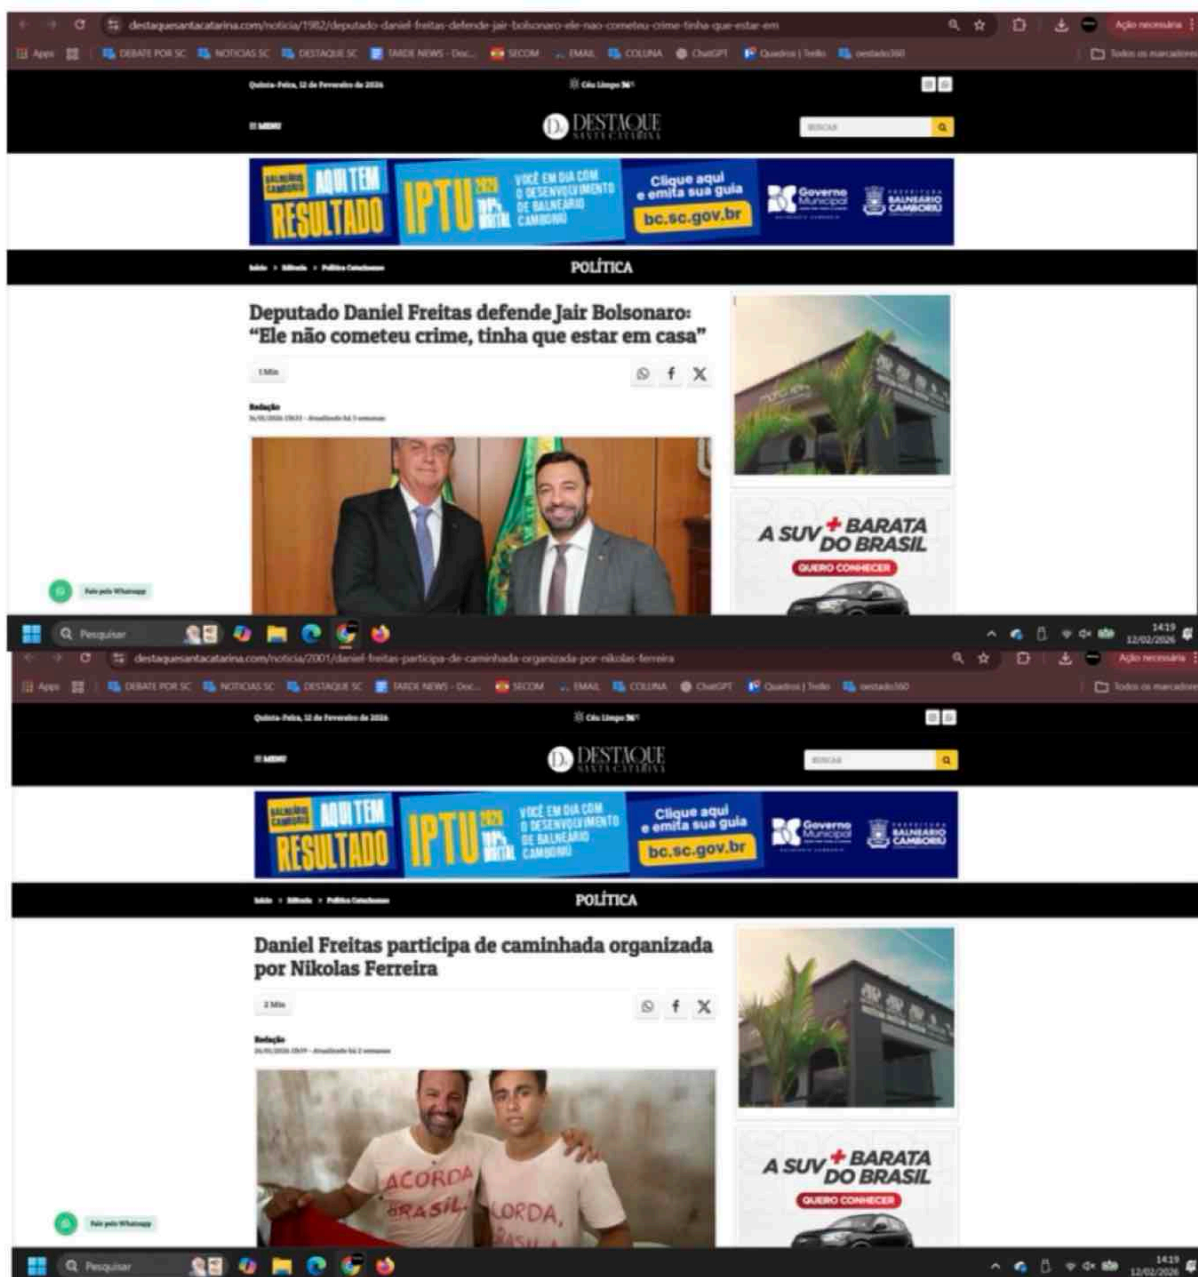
destaquesantacatarina.com/noticia/1982/deputado-daniel-freitas-defende-jair-bolsonaro-ele-nao-cometeu-crime-tinha-que-estar-em

Ação necessária

Apps | DEBATE POR SC | NOTICIAS SC | DESTAQUE SC | TARDE NEWS - Doc... | SECOM | EMAIL | COLUNA | ChatGPT | Quadros | Trello | oestado360 | Todos os marcadores

Quinta-Feira, 12 de Fevereiro de 2026

Céu Limpo 36°

MENU

DESTAQUE SANTA CATARINA

BUSCAR

BALNEÁRIO CAMBORIÚ AQUI TEM RESULTADO IPTU 2026 100% DIGITAL VOCÊ EM DIA COM O DESENVOLVIMENTO DE BALNEÁRIO CAMBORIÚ Clique aqui e emita sua guia bc.sc.gov.br Governo Municipal PREFEITURA BALNEÁRIO CAMBORIÚ

Início > Editoria > Política Catarinense

POLÍTICA

Deputado Daniel Freitas defende Jair Bolsonaro: "Ele não cometeu crime, tinha que estar em casa"

1 Min

Redação

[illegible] - Atualizado há 3 semanas

A SUV + BARATA DO BRASIL

QUERO CONHECER

Fale pelo Whatsapp

Pesquisar

14:19 12/02/2026

destaquesantacatarina.com/noticia/2001/daniel-freitas-participa-de-caminhada-organizada-por-nikolas-ferreira

Ação necessária

Apps | DEBATE POR SC | NOTICIAS SC | DESTAQUE SC | TARDE NEWS - Doc... | SECOM | EMAIL | COLUNA | ChatGPT | Quadros | Trello | oestado360 | Todos os marcadores

Quinta-Feira, 12 de Fevereiro de 2026

Céu Limpo 36°

MENU

DESTAQUE SANTA CATARINA

BUSCAR

BALNEÁRIO CAMBORIÚ AQUI TEM RESULTADO IPTU 2026 100% DIGITAL VOCÊ EM DIA COM O DESENVOLVIMENTO DE BALNEÁRIO CAMBORIÚ Clique aqui e emita sua guia bc.sc.gov.br Governo Municipal PREFEITURA BALNEÁRIO CAMBORIÚ

Início > Editoria > Política Catarinense

POLÍTICA

Daniel Freitas participa de caminhada organizada por Nikolas Ferreira

2 Min

Redação

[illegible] - Atualizado há 2 semanas

ACORDA BRASIL

ACORDA BRASIL

A SUV + BARATA DO BRASIL

QUERO CONHECER

Fale pelo Whatsapp

Pesquisar

14:19 12/02/2026